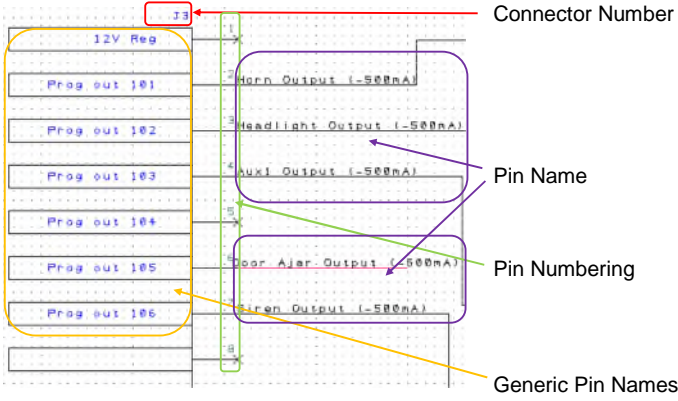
J3

Connector Number

12V Reg

Prog out 101

Prog out 102

Prog out 103

Prog out 104

Prog out 105

Prog out 106

1
2
3
4
5
6
7
8

Horn Output (~500mA)

Headlight Output (~500mA)

Aux1 Output (~500mA)

Door Ajar Output (~500mA)

Siren Output (~500mA)

Pin Name

Pin Numbering

Generic Pin Names